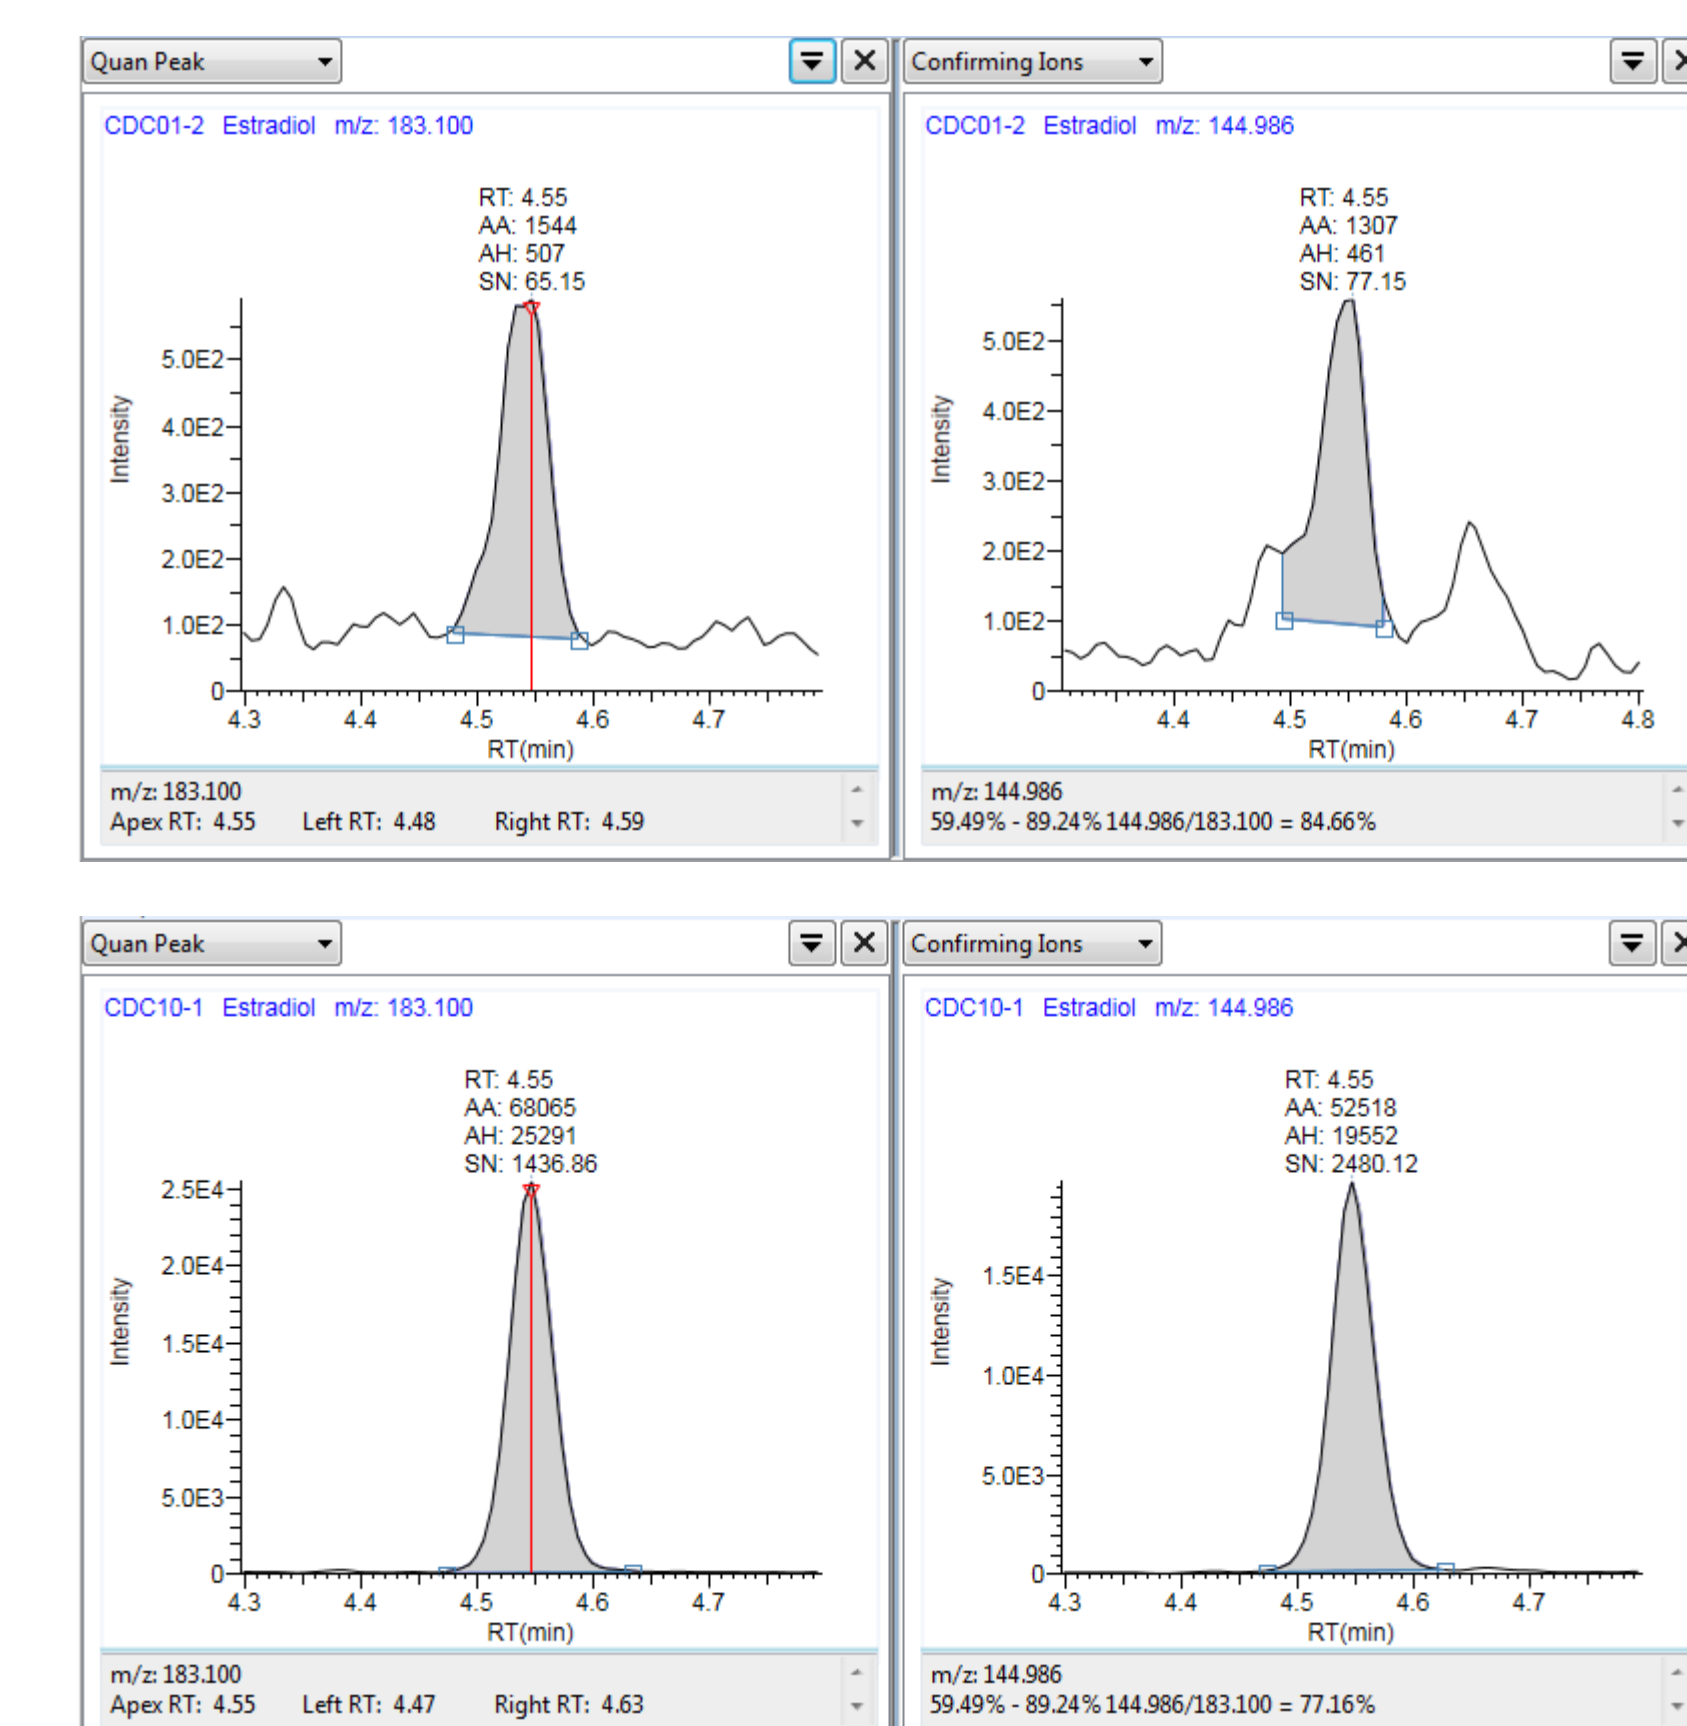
Quan Peak

CDC01-2 Estradiol m/z: 183.100

RT: 4.55
AA: 1544
AH: 507
SN: 65.15

5.0E2
4.0E2
3.0E2
2.0E2
1.0E2
0

Intensity

4.3 4.4 4.5 4.6 4.7
RT(min)

m/z: 183.100
Apex RT: 4.55 Left RT: 4.48 Right RT: 4.59

Confirming Ions

CDC01-2 Estradiol m/z: 144.986

RT: 4.55
AA: 1307
AH: 461
SN: 77.15

5.0E2
4.0E2
3.0E2
2.0E2
1.0E2
0

Intensity

4.4 4.5 4.6 4.7 4.8
RT(min)

m/z: 144.986
59.49% - 89.24% 144.986/183.100 = 84.66%

Quan Peak

CDC10-1 Estradiol m/z: 183.100

RT: 4.55
AA: 68065
AH: 25291
SN: 1436.86

2.5E4
2.0E4
1.5E4
1.0E4
5.0E3
0

Intensity

4.3 4.4 4.5 4.6 4.7
RT(min)

m/z: 183.100
Apex RT: 4.55 Left RT: 4.47 Right RT: 4.63

Confirming Ions

CDC10-1 Estradiol m/z: 144.986

RT: 4.55
AA: 52518
AH: 19552
SN: 2480.12

1.5E4
1.0E4
5.0E3
0

Intensity

4.3 4.4 4.5 4.6 4.7
RT(min)

m/z: 144.986
59.49% - 89.24% 144.986/183.100 = 77.16%